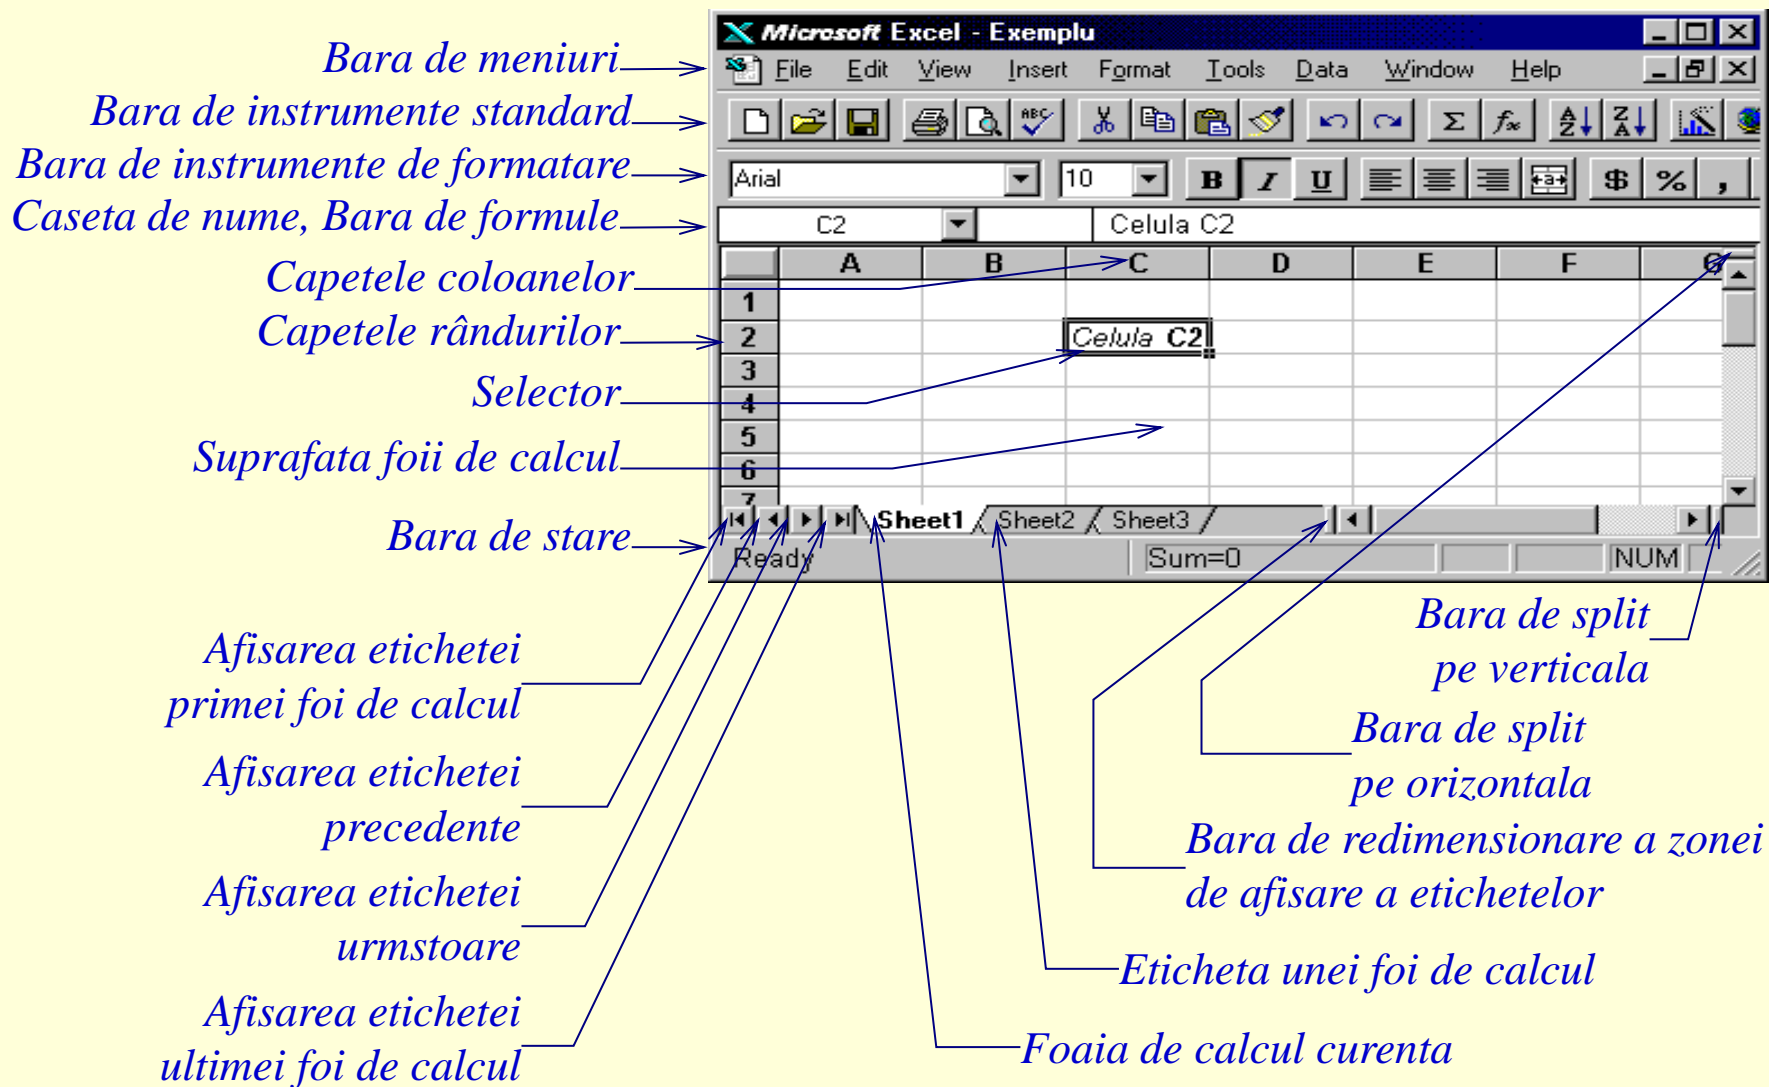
Bara de meniuri
Bara de instrumente standard
Bara de instrumente de formatare
Caseta de nume, Bara de formule
Capetele coloanelor
Capetele rândurilor
Selector
Suprafata foii de calcul
Bara de stare

Microsoft Excel - Exemplu
File Edit View Insert Format Tools Data Window Help
Arial 10 B I U $ % ,
C2 Celula C2

| | A | B | C | D | E | F | G |
|---|---|---|---|---|---|---|---|
| 1 | | | | | | | |
| 2 | | | Celula C2 | | | | |
| 3 | | | | | | | |
| 4 | | | | | | | |
| 5 | | | | | | | |
| 6 | | | | | | | |
| 7 | | | | | | | |

Sheet1 Sheet2 Sheet3
Ready Sum=0 NUM

Afisarea etichetei primei foi de calcul
Afisarea etichetei precedente
Afisarea etichetei urmstoare
Afisarea etichetei ultimei foi de calcul

Bara de split pe verticala
Bara de split pe orizontala
Bara de redimensionare a zonei de afisare a etichetelor
Eticheta unei foi de calcul
Foaia de calcul curenta